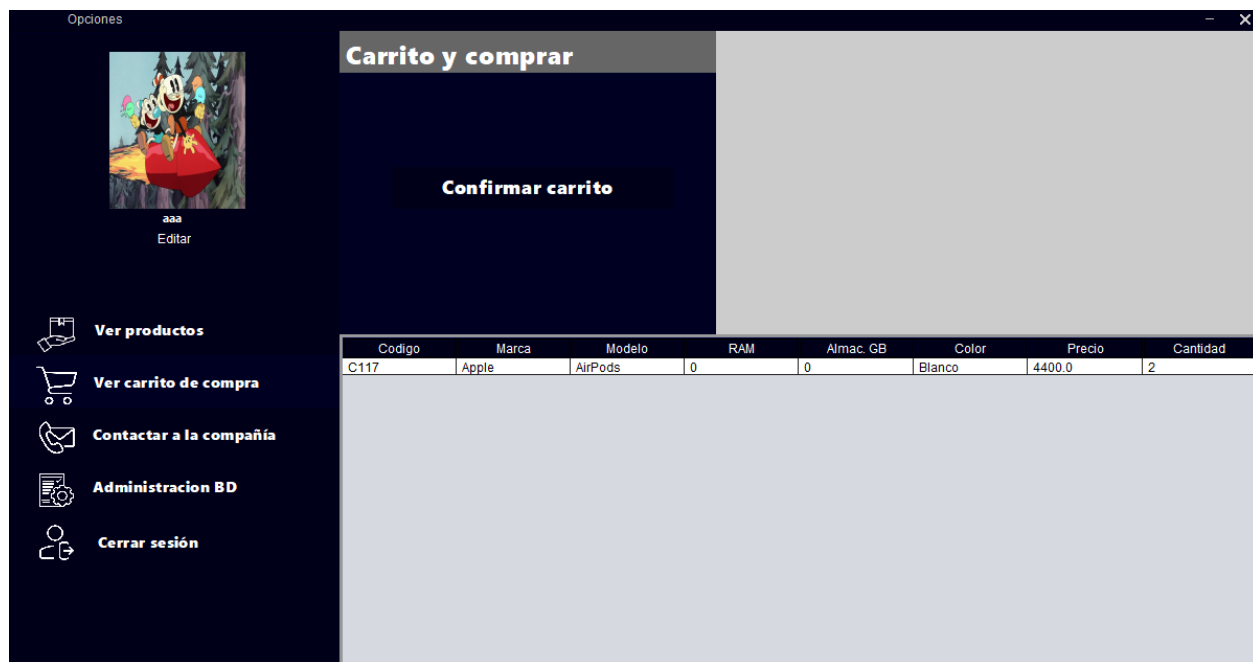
Opciones

aaa
Editar

Ver productos

Ver carrito de compra

Contactar a la compañía

Administracion BD

Cerrar sesión

Carrito y comprar

Confirmar carrito

| Codigo | Marca | Modelo | RAM | Almac. GB | Color | Precio | Cantidad |
|---|---|---|---|---|---|---|---|
| C117 | Apple | AirPods | 0 | 0 | Blanco | 4400.0 | 2 |